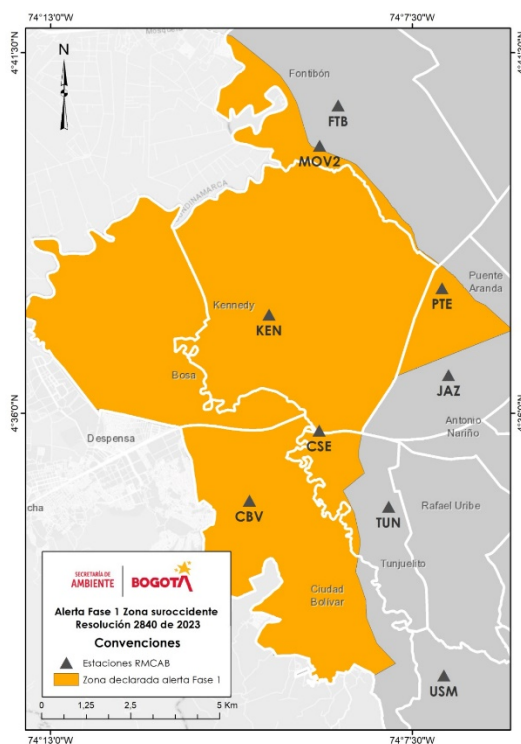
74°13'0"W
74°7'30"W
4°41'30"N
4°36'0"N
N
Fontibón
FTB
MOV2
CUNDINAMARCA
Puente Aranda
PTE
Kennedy
KEN
Bosa
JAZ
Antonio Nariño
Despensa
CSE
CBV
TUN
Rafael Uribe
cha
SECRETARÍA DE AMBIENTE
BOGOTÁ
Tunjuelito
Alerta Fase 1 Zona suroccidente
Resolución 2840 de 2023
Convenciones
Ciudad Bolívar
Estaciones RMCAB
Zona declarada alerta Fase 1
USM
0 1,25 2,5 5 Km
74°13'0"W
74°7'30"W